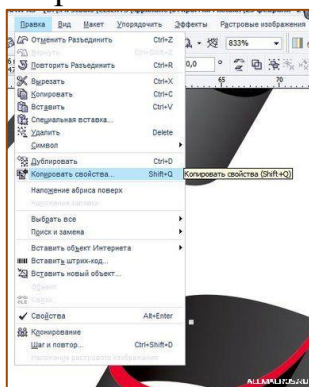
Правка Вид Макет Упорядочить Эффекты Растровые изображения

Отменить Разъединить Ctrl+Z
Вернуть
Повторить Разъединить Ctrl+R
833%
Вырезать Ctrl+X
Копировать Ctrl+C
Вставить Ctrl+V
Специальная вставка...
Удалить Delete
Символ
Дублировать Ctrl+D
Копировать свойства... Shift+Q
Копировать свойства (Shift+Q)
Наложение абриса поверх
Выбрать все
Поиск и замена
Вставить объект Интернета
Вставить штрих-код...
Вставить новый объект...
Объект
Связи...
Свойства Alt+Enter
Клонирование
Шаг и повтор... Ctrl+Shift+D

ALLMAGIC.RU